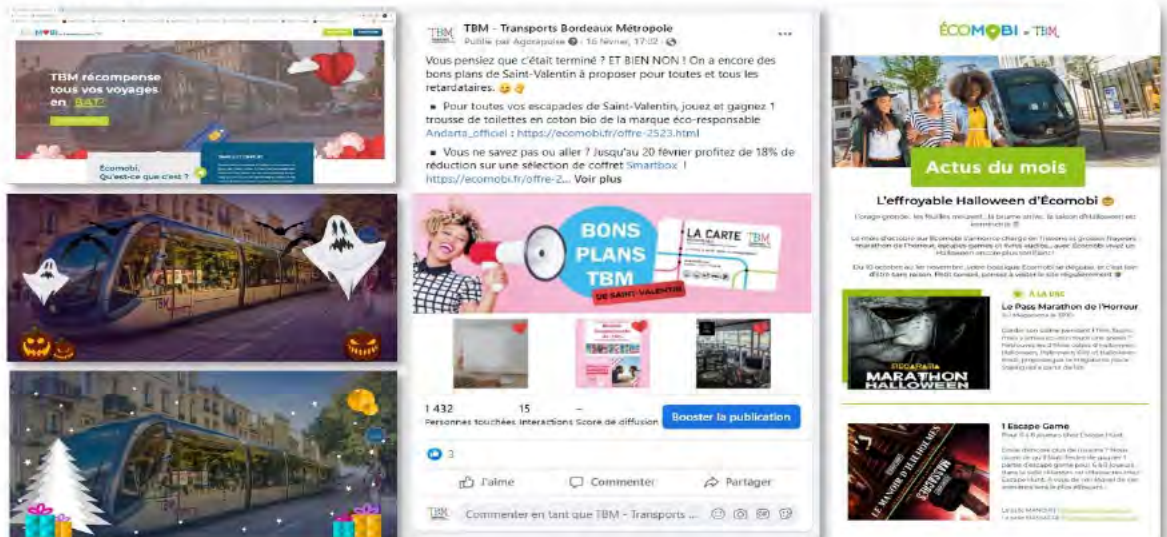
ÉCOMOBI

TBM récompense tous vos voyages en BAT

Écomobi, Qu'est-ce que c'est ?

TBM - Transports Bordeaux Métropole
Publié par Agorapulse · 16 février, 17:02

Vous pensiez que c'était terminé ? ET BIEN NON ! On a encore des bons plans de Saint-Valentin à proposer pour toutes et tous les retardataires. 😉👌

▪ Pour toutes vos escapades de Saint-Valentin, jouez et gagnez 1 trousse de toilettes en coton bio de la marque éco-responsable Andarta_officiel : https://ecomobi.fr/offre-2523.html

▪ Vous ne savez pas ou aller ? Jusqu'au 20 février profitez de 18% de réduction sur une sélection de coffret Smartbox ! https://ecomobi.fr/offre-2... Voir plus

BONS PLANS TBM DE SAINT-VALENTIN

LA CARTE TBM

1 432 Personnes touchées
15 Interactions
– Score de diffusion
Booster la publication

3

J'aime
Commenter
Partager

Commenter en tant que TBM - Transports ...

ÉCOMOBI – TBM

Actus du mois

L'effroyable Halloween d'Écomobi

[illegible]

À LA UNE

Le Pass Marathon de l'Horreur

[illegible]

MARATHON HALLOWEEN

1 Escape Game

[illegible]

LE MANOIR DES MEURTRES